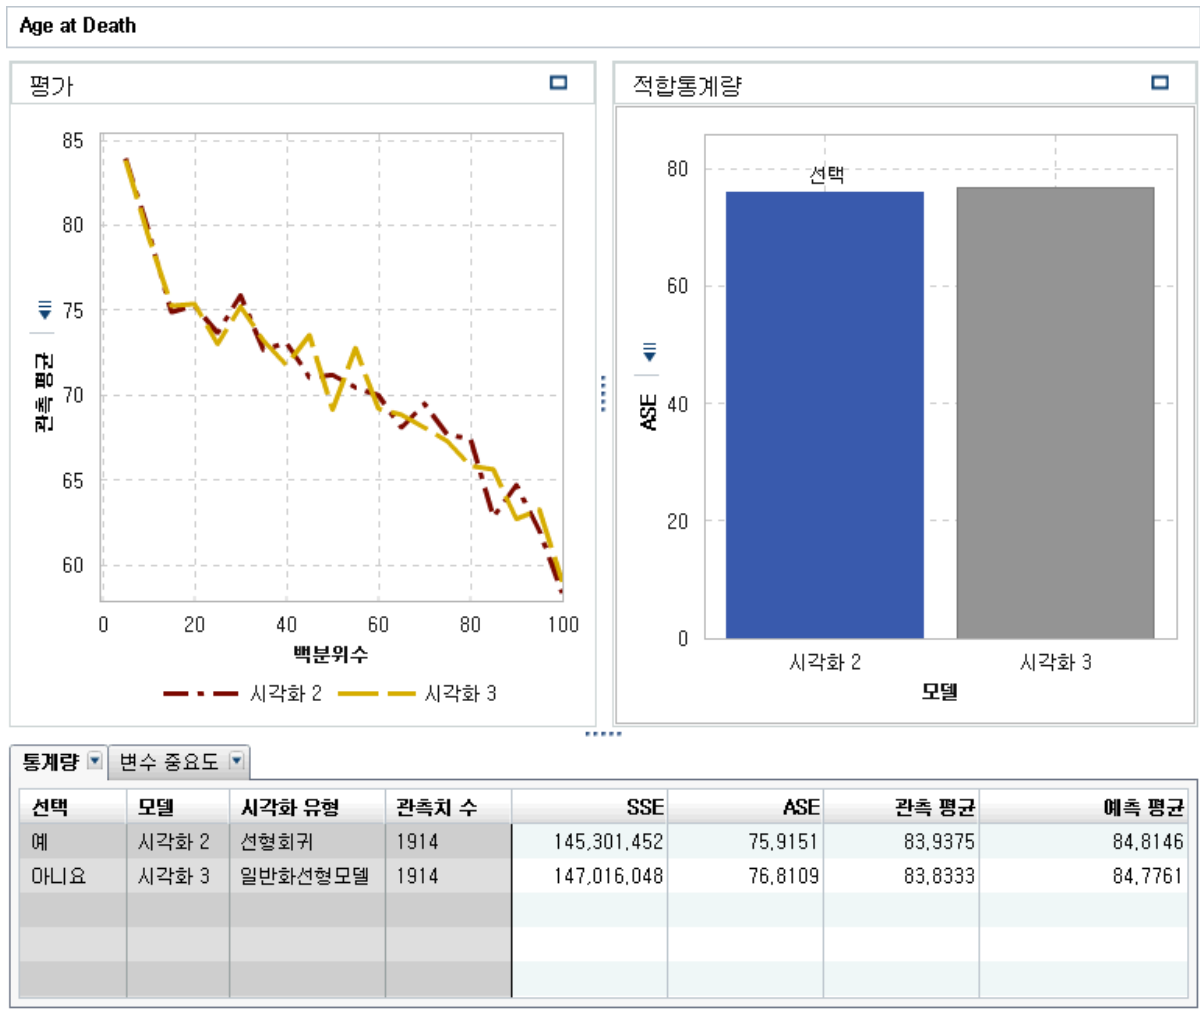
Age at Death

평가

85
80
75
70
65
60
관측 평균
0 20 40 60 80 100
백분위수
시각화 2 시각화 3

적합통계량

80
60
40
20
0
ASE
선택
시각화 2 시각화 3
모델

통계량 변수 중요도

| 선택 | 모델 | 시각화 유형 | 관측치 수 | SSE | ASE | 관측 평균 | 예측 평균 |
|---|---|---|---|---|---|---|---|
| 예 | 시각화 2 | 선형회귀 | 1914 | 145,301,452 | 75,9151 | 83,9375 | 84,8146 |
| 아니요 | 시각화 3 | 일반화선형모델 | 1914 | 147,016,048 | 76,8109 | 83,8333 | 84,7761 |
| | | | | | | | |
| | | | | | | | |
| | | | | | | | |